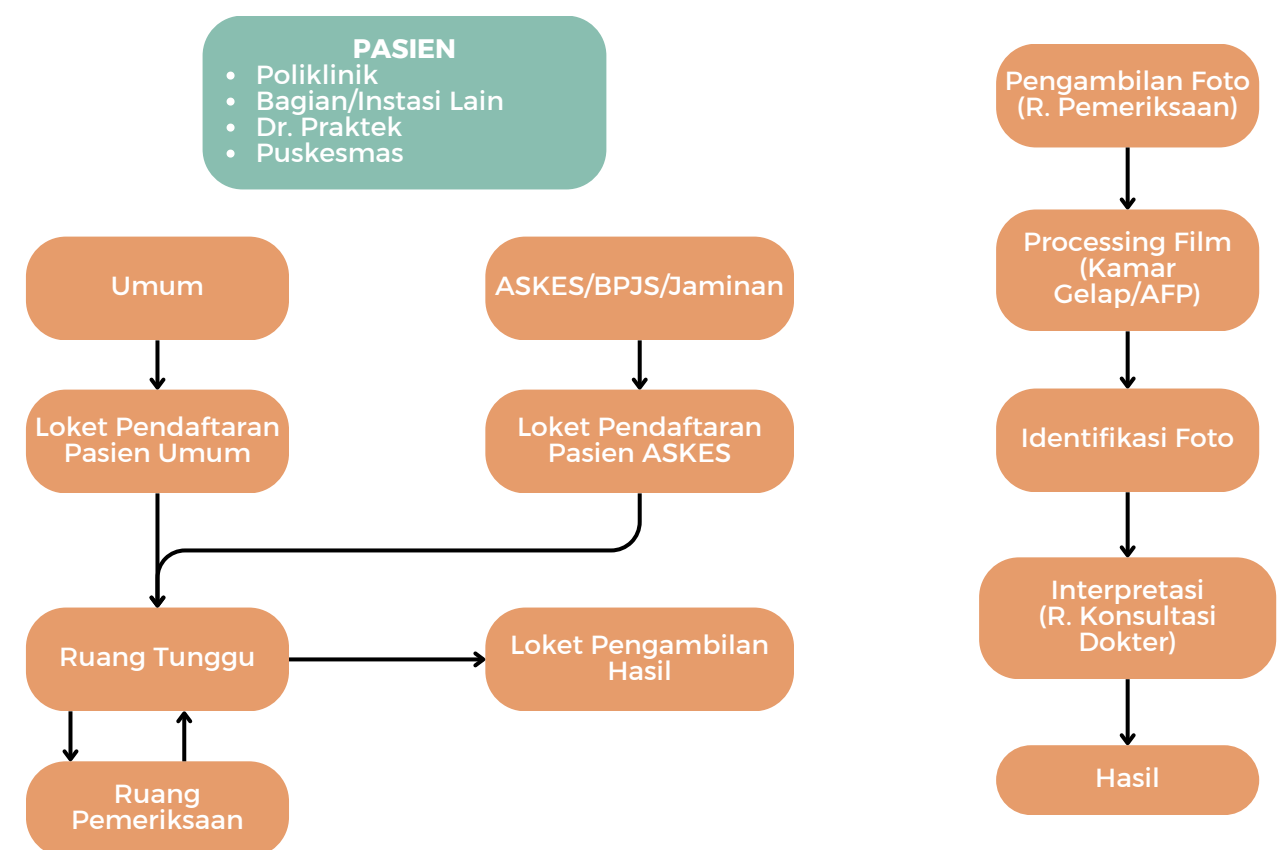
PASIEN
- Poliklinik
- Bagian/Instasi Lain
- Dr. Praktek
- Puskesmas

Umum

ASKES/BPJS/Jaminan

Loket Pendaftaran Pasien Umum

Loket Pendaftaran Pasien ASKES

Ruang Tunggu

Loket Pengambilan Hasil

Ruang Pemeriksaan

Pengambilan Foto (R. Pemeriksaan)

Processing Film (Kamar Gelap/AFP)

Identifikasi Foto

Interpretasi (R. Konsultasi Dokter)

Hasil